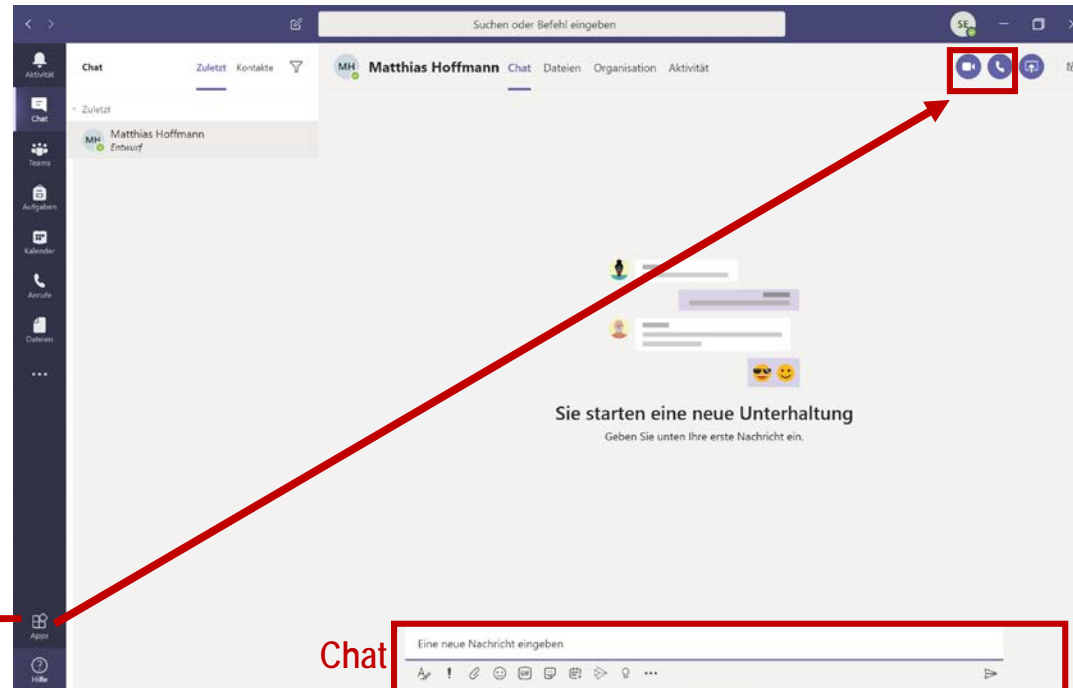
Suchen oder Befehl eingeben

SE

Aktivität

Chat

Teams

Aufgaben

Kalender

Anrufe

Dateien

...

Apps

Hilfe

Chat Zuletzt Kontakte

Zuletzt

MH Matthias Hoffmann
Entwurf

MH Matthias Hoffmann Chat Dateien Organisation Aktivität

Sie starten eine neue Unterhaltung

Geben Sie unten Ihre erste Nachricht ein.

Chat

Eine neue Nachricht eingeben